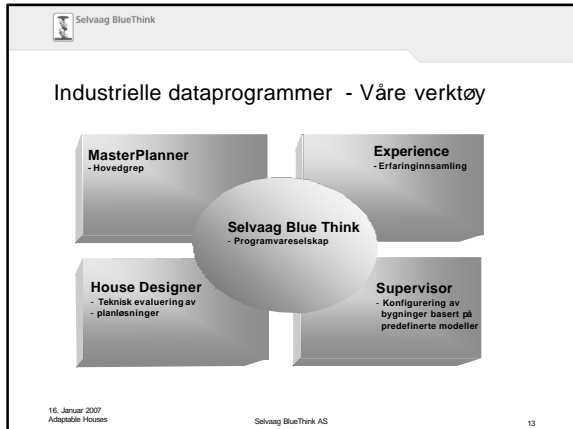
Selvaag BlueThink

Industrielle dataprogrammer - Våre verktøy

MasterPlanner
- Hovedgrep

Experience
- Erfaringinnsamling

Selvaag Blue Think
- Programvareselskap

House Designer
- Teknisk evaluering av
- planløsninger

Supervisor
- Konfigurering av bygninger basert på predefinerte modeller

16. Januar 2007
Adaptable Houses

Selvaag BlueThink AS

13